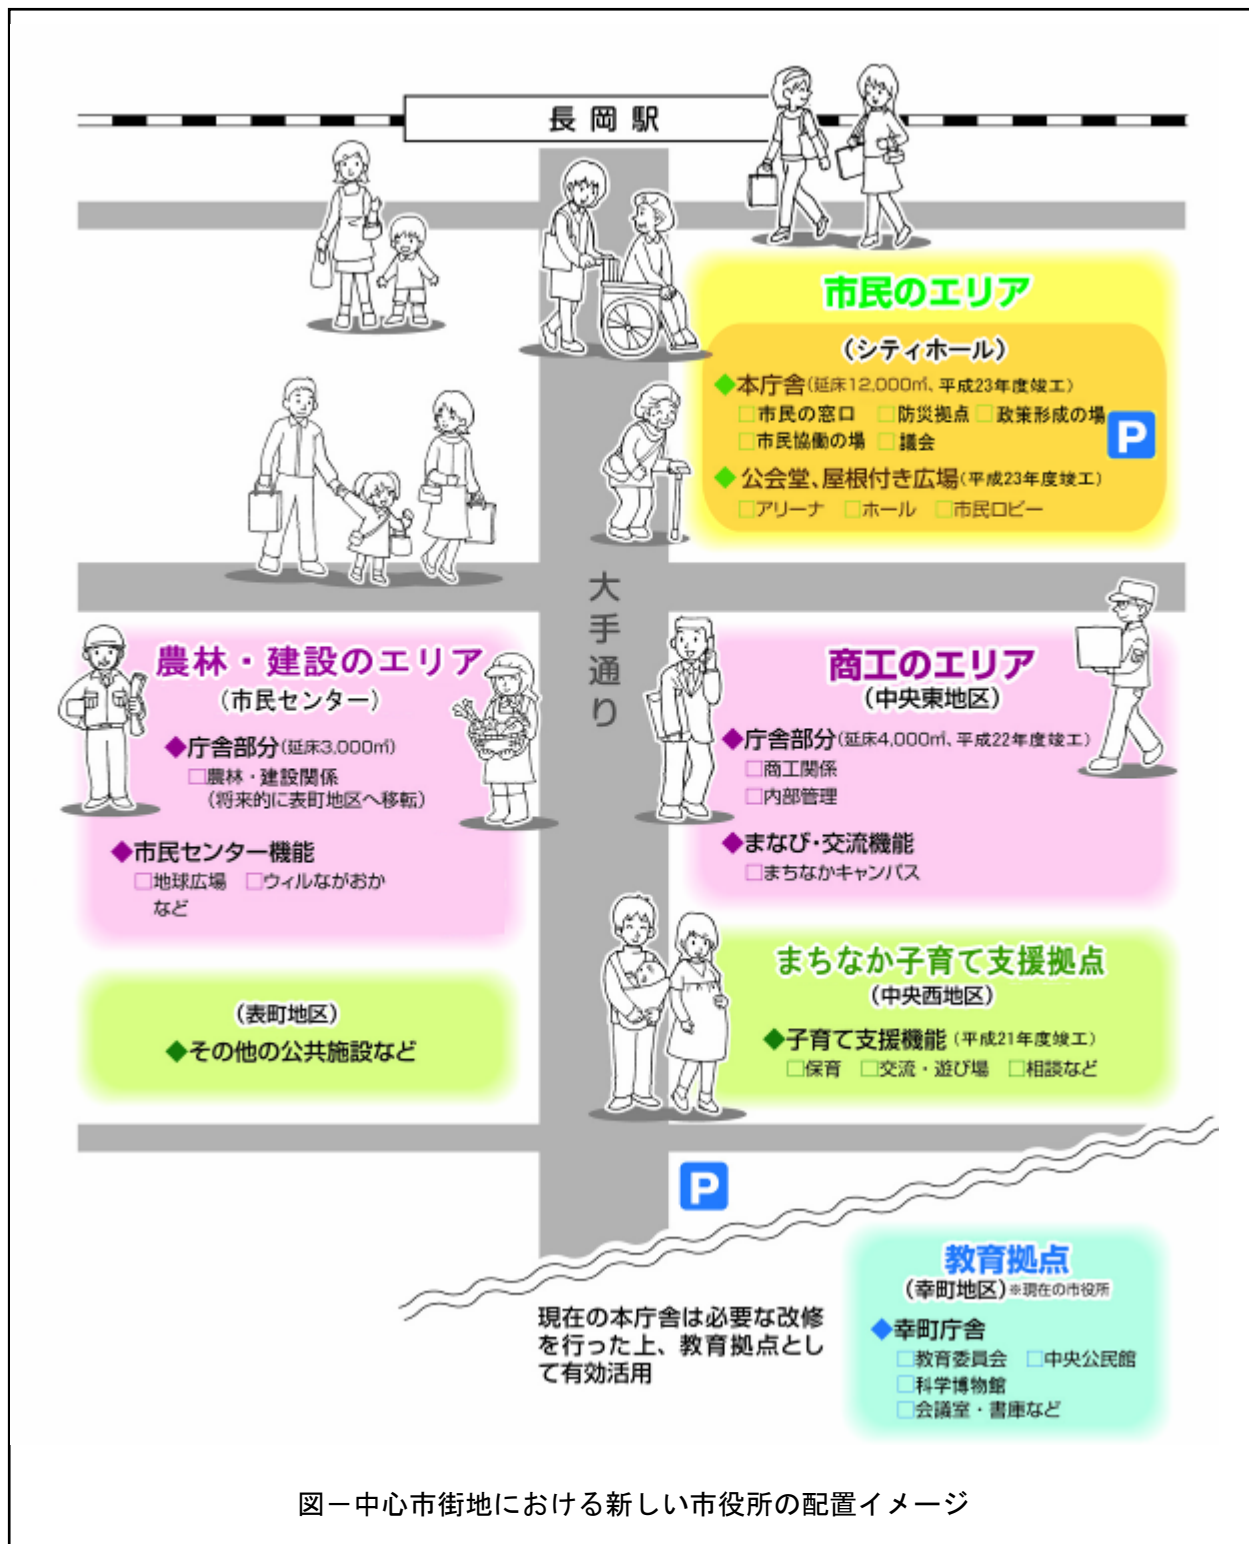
長 岡 駅

市民のエリア
（シティホール）
◆本庁舎（延床12,000㎡、平成23年度竣工）
□市民の窓口 □防災拠点 □政策形成の場
□市民協働の場 □議会
◆公会堂、屋根付き広場（平成23年度竣工）
□アリーナ □ホール □市民ロビー

P

大手通り

農林・建設のエリア
（市民センター）
◆庁舎部分（延床3,000㎡）
□農林・建設関係
（将来的に表町地区へ移転）
◆市民センター機能
□地球広場 □ウィルながおか
など

商工のエリア
（中央東地区）
◆庁舎部分（延床4,000㎡、平成22年度竣工）
□商工関係
□内部管理
◆まなび・交流機能
□まちなかキャンパス

（表町地区）
◆その他の公共施設など

まちなか子育て支援拠点
（中央西地区）
◆子育て支援機能（平成21年度竣工）
□保育 □交流・遊び場 □相談など

P

教育拠点
（幸町地区）※現在の市役所
◆幸町庁舎
□教育委員会 □中央公民館
□科学博物館
□会議室・書庫など

現在の本庁舎は必要な改修を行った上、教育拠点として有効活用

図ー中心市街地における新しい市役所の配置イメージ